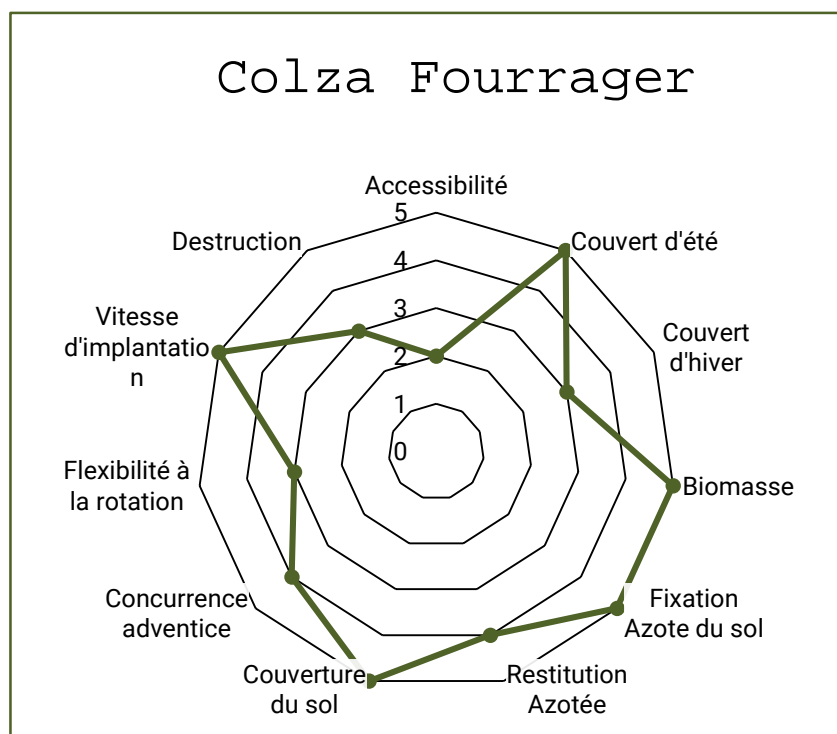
Colza Fourrager

Accessibilité
5
4
3
2
1
0
Couvert d'été
Couvert d'hiver
Biomasse
Fixation Azote du sol
Restitution Azotée
Couverture du sol
Concurrence adventice
Flexibilité à la rotation
Vitesse d'implantatio n
Destruction